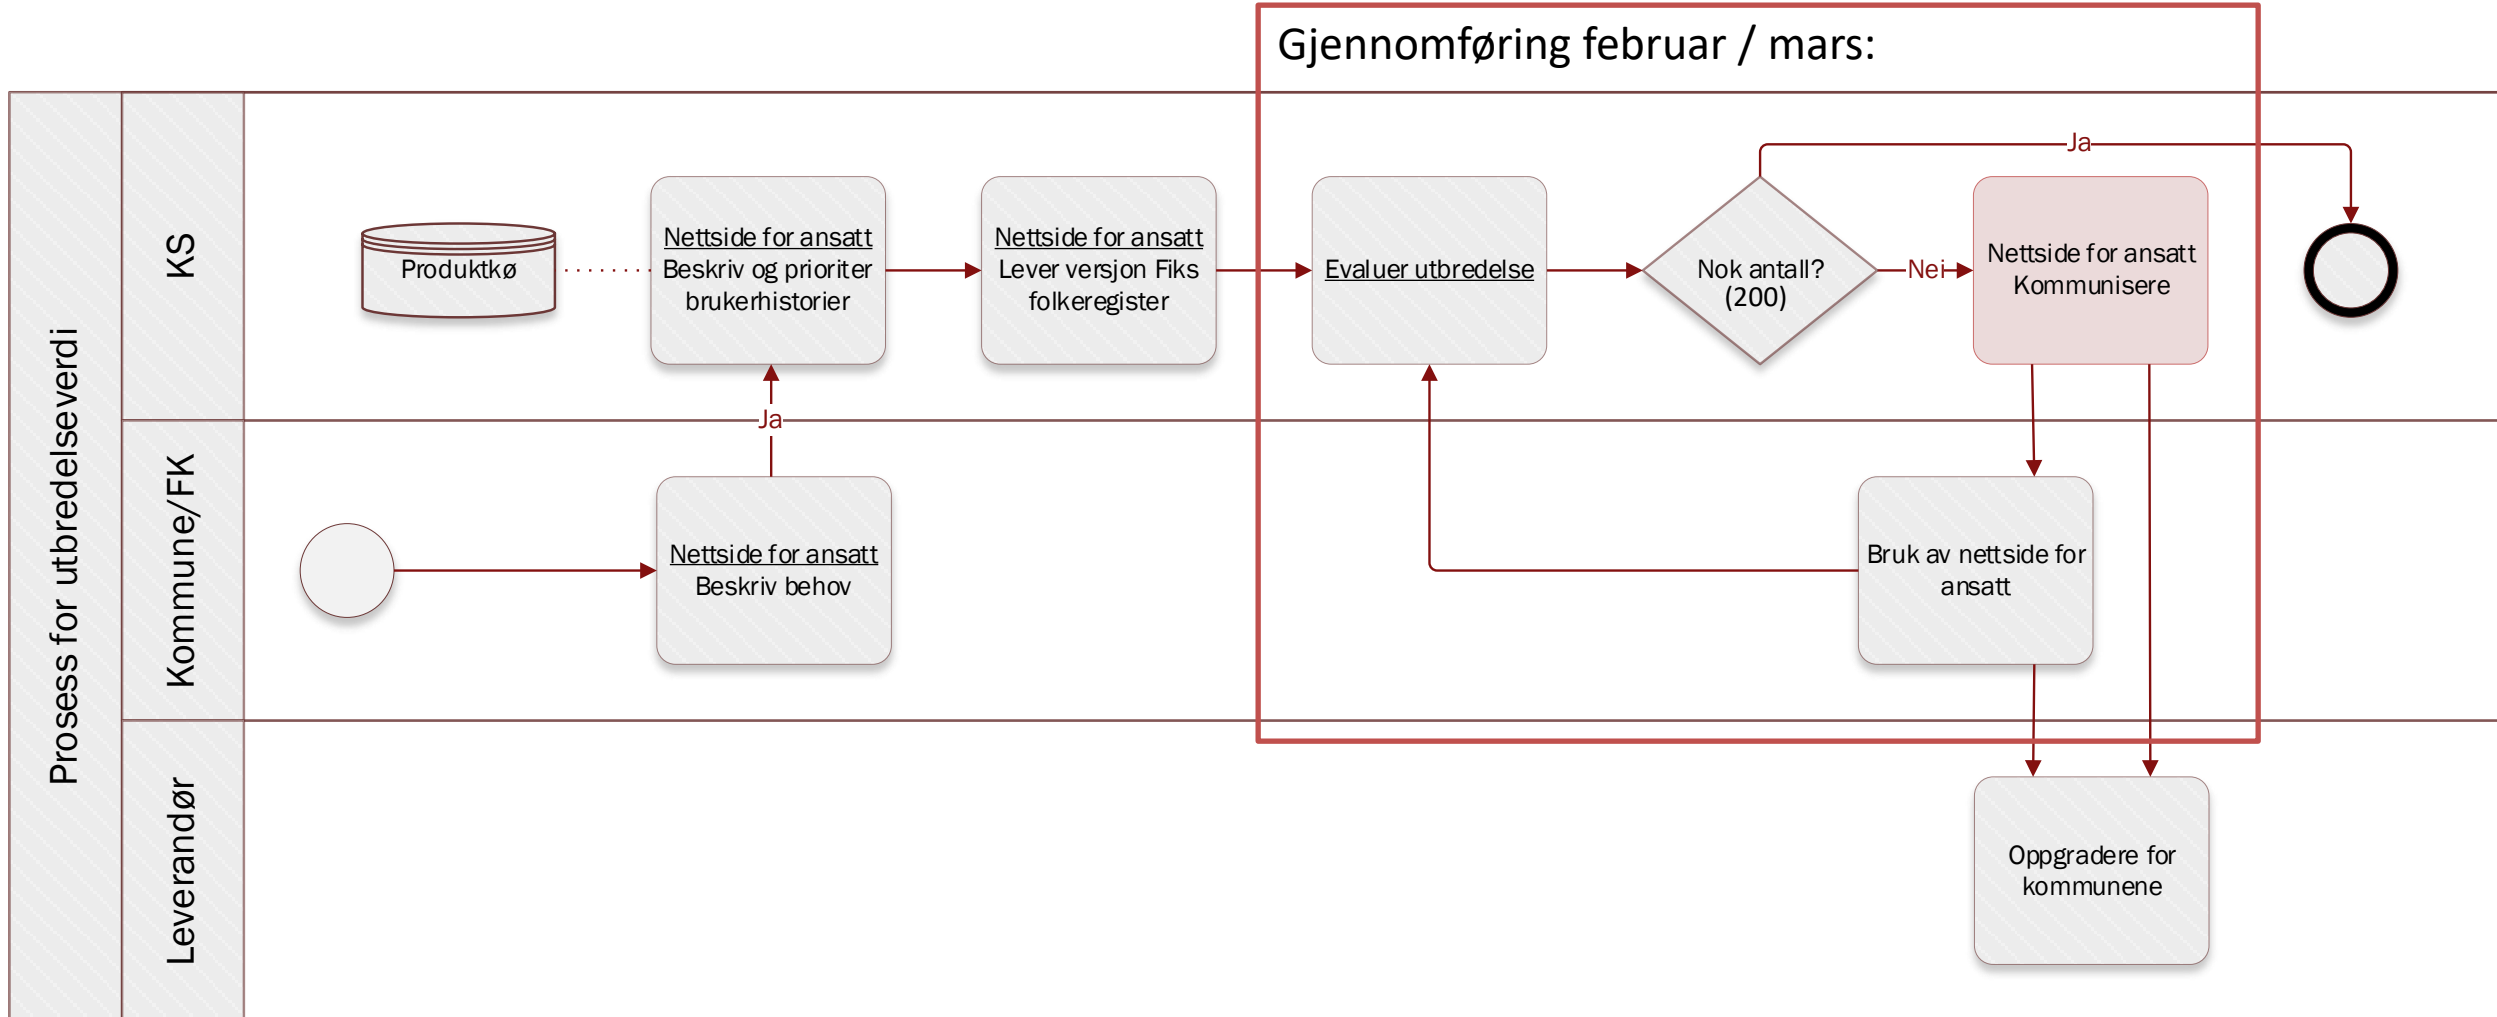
Gjennomføring februar / mars:

Prosess for utbredelseverdi

KS

Kommune/FK

Leverandør

Produktkø

Nettside for ansatt
Beskriv og prioriter brukerhistorier

Nettside for ansatt
Lever versjon Fiks folkeregister

Evaluer utbredelse

Nok antall? (200)

Ja

Nei

Nettside for ansatt
Kommunisere

Ja

Nettside for ansatt
Beskriv behov

Bruk av nettside for ansatt

Oppgradere for kommunene